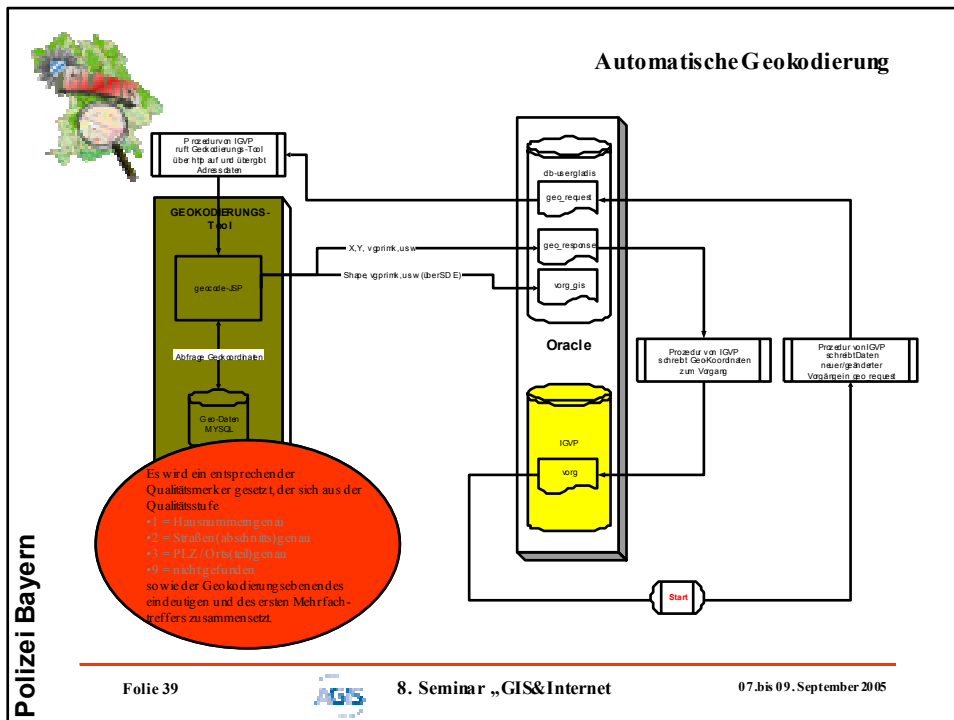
Automatische Geokodierung

Prozedur von IGVP ruft Geokodierungs-Tool über http auf und übergibt Adressdaten

GEOKODIERUNGS-Tool

geocode-JSP

Abfrage Geokoordinaten

Geo-Daten MYSQL

X,Y, vgprimk, usw

Shape, vgprimk, usw (über SDE)

db-usergladis

geo_request

geo_response

vorg_gis

Oracle

IGVP

vorg

Prozedur von IGVP schreibt GeoKoordinaten zum Vorgang

Prozedur von IGVP schreibt Daten neuer/geänderter Vorgänge in geo request

Start

Es wird ein entsprechender Qualitätsmerker gesetzt, der sich aus der Qualitätsstufe
•1 = Hausnummer genau
•2 = Straßen(abschnitts) genau
•3 = PLZ / Orts(teil) genau
•9 = nicht gefunden
sowie der Geokodierungsebene, des eindeutigen und des ersten Mehrfachtreffers zusammensetzt.

Polizei Bayern

Folie 39

AGIS

8. Seminar „GIS&Internet

07. bis 09. September 2005